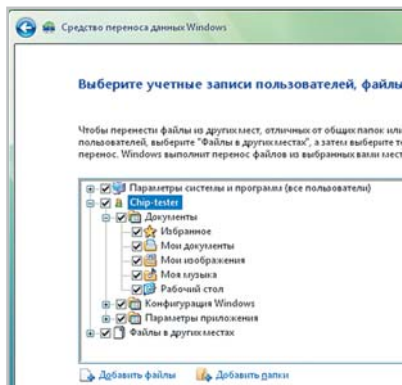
Средство переноса данных Windows

Выберите учетные записи пользователей, файлы

Чтобы перенести файлы из других мест, отличных от общих папок или пользователей, выберите "Файлы в других местах", а затем выберите т перенос. Windows выполнит перенос файлов из выбранных вами мест

Параметры системы и программ (все пользователи)
Chip-tester
Документы
Избранное
Мои документы
Мои изображения
Моя музыка
Рабочий стол
Конфигурация Windows
Параметры приложения
Файлы в других местах

Добавить файлы
Добавить папки